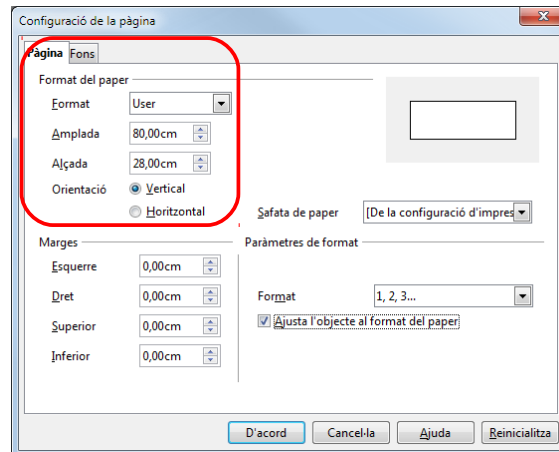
Configuració de la pàgina

Pàgina Fons

Format del paper

Format User

Amplada 80,00cm

Alçada 28,00cm

Orientació Vertical

Horitzontal

Safata de paper [De la configuració d'impres

Marges

Esquerre 0,00cm

Dret 0,00cm

Superior 0,00cm

Inferior 0,00cm

Paràmetres de format

Format 1, 2, 3...

Ajusta l'objecte al format del paper

D'acord Cancel·la Ajuda Reinicialitza